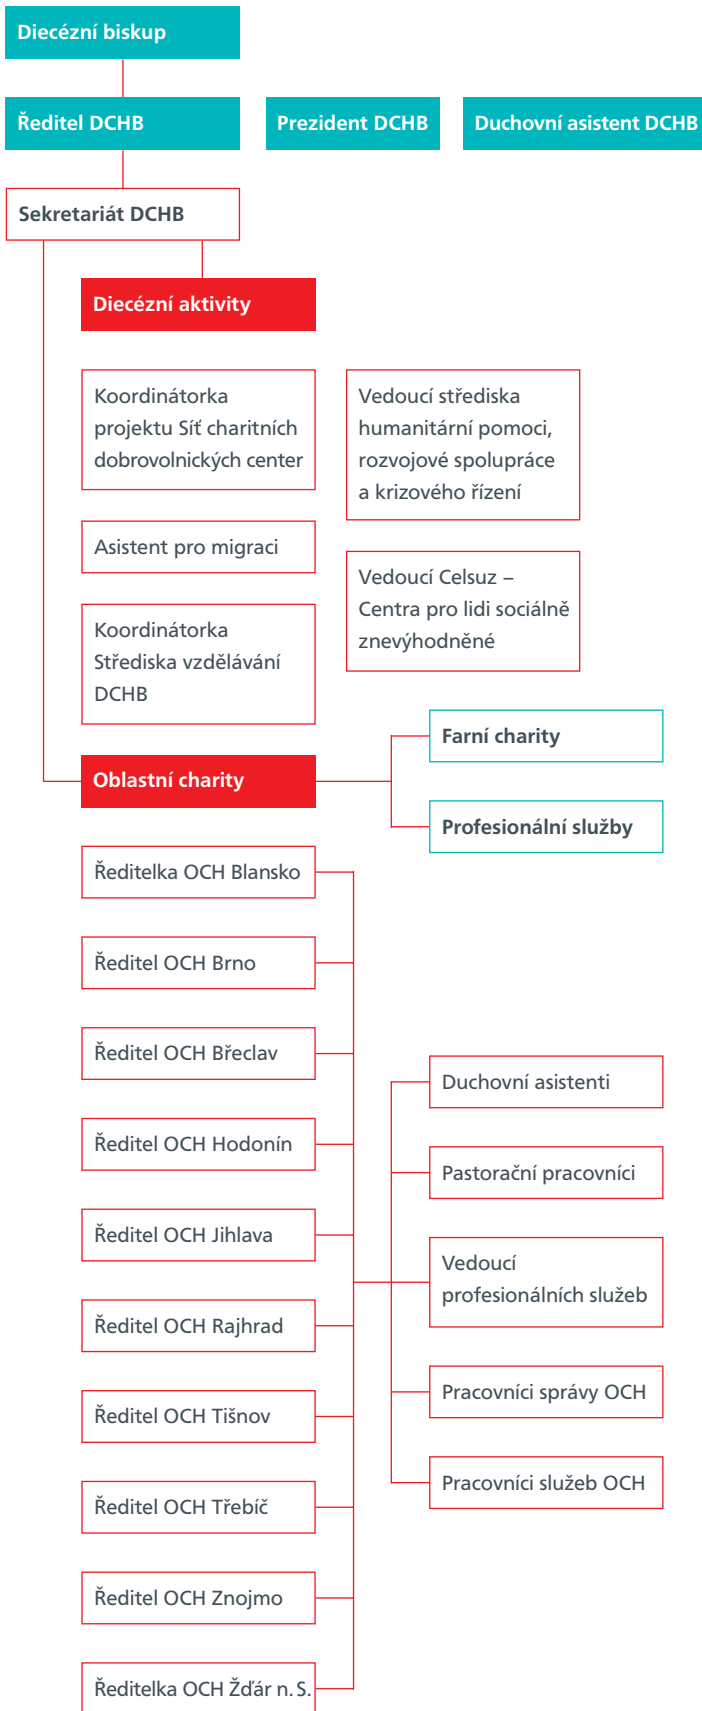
Diecézní biskup

Ředitel DCHB

Prezident DCHB

Duchovní asistent DCHB

Sekretariát DCHB

Diecézní aktivity

Koordinátorka projektu Síť charitních dobrovolnických center

Vedoucí střediska humanitární pomoci, rozvojové spolupráce a krizového řízení

Asistent pro migraci

Vedoucí Celsuz – Centra pro lidi sociálně znevýhodněné

Koordinátorka Střediska vzdělávání DCHB

Farní charity

Oblastní charity

Profesionální služby

Ředitelka OCH Blansko

Ředitel OCH Brno

Ředitel OCH Břeclav

Duchovní asistenti

Ředitel OCH Hodonín

Pastorační pracovníci

Ředitel OCH Jihlava

Vedoucí profesionálních služeb

Ředitel OCH Rajhrad

Pracovníci správy OCH

Ředitel OCH Tišnov

Pracovníci služeb OCH

Ředitel OCH Třebíč

Ředitel OCH Znojmo

Ředitelka OCH Žďár n. S.